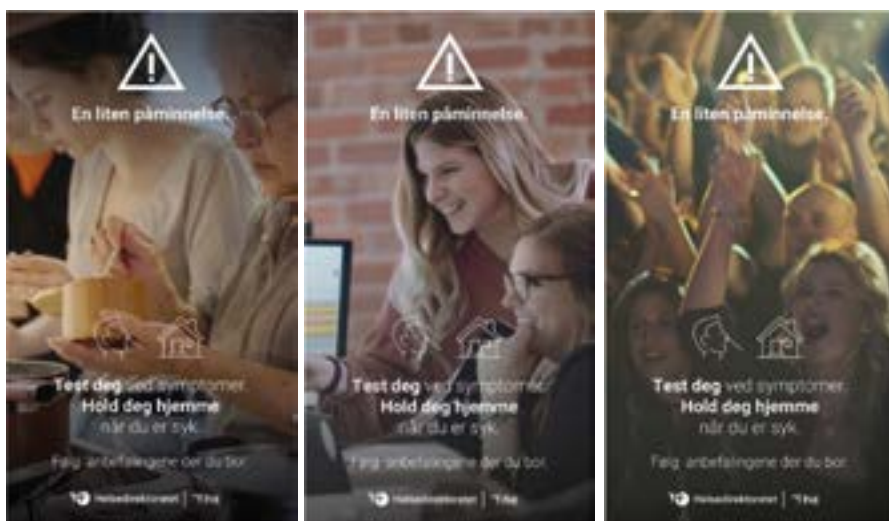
En liten påminnelse.

Test deg ved symptomer.
Hold deg hjemme
når du er syk.

Følg anbefalingene der du bor.

Helsedirektoratet | FHI

En liten påminnelse.

Test deg ved symptomer.
Hold deg hjemme
når du er syk.

Følg anbefalingene der du bor.

Helsedirektoratet | FHI

En liten påminnelse.

Test deg ved symptomer.
Hold deg hjemme
når du er syk.

Følg anbefalingene der du bor.

Helsedirektoratet | FHI